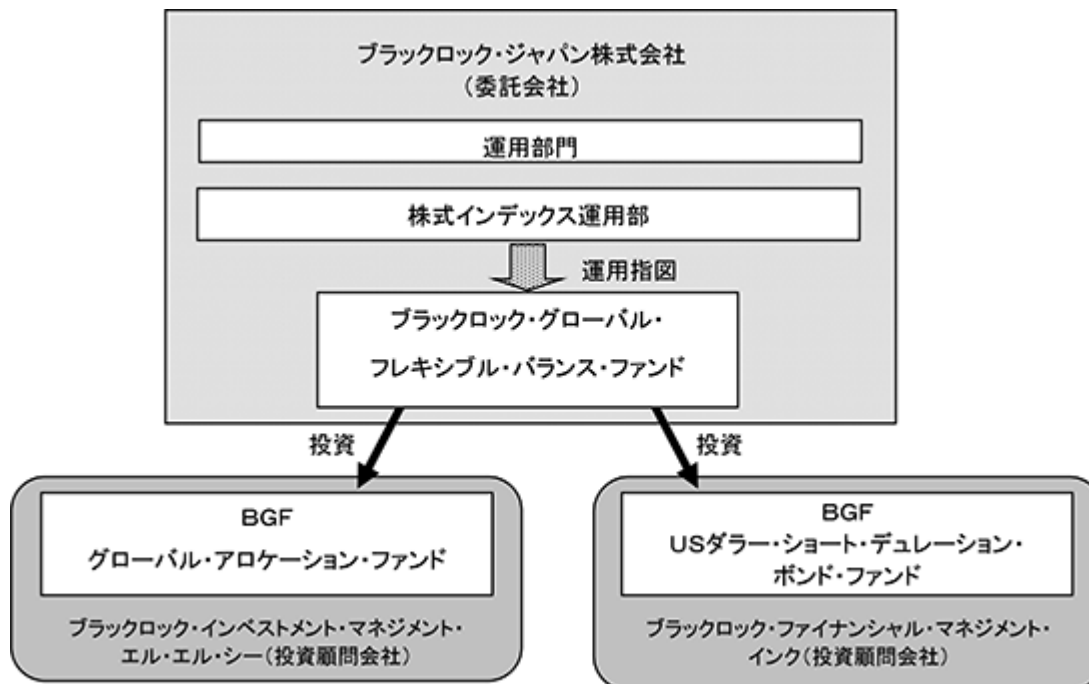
ブラックロック・ジャパン株式会社
（委託会社）

運用部門

株式インデックス運用部

運用指図

ブラックロック・グローバル・
フレキシブル・バランス・ファンド

投資

投資

BGF
グローバル・アロケーション・ファンド

ブラックロック・インベストメント・マネジメント・エル・エル・シー（投資顧問会社）

BGF
USダラー・ショート・デュレーション・ボンド・ファンド

ブラックロック・ファイナンシャル・マネジメント・インク（投資顧問会社）